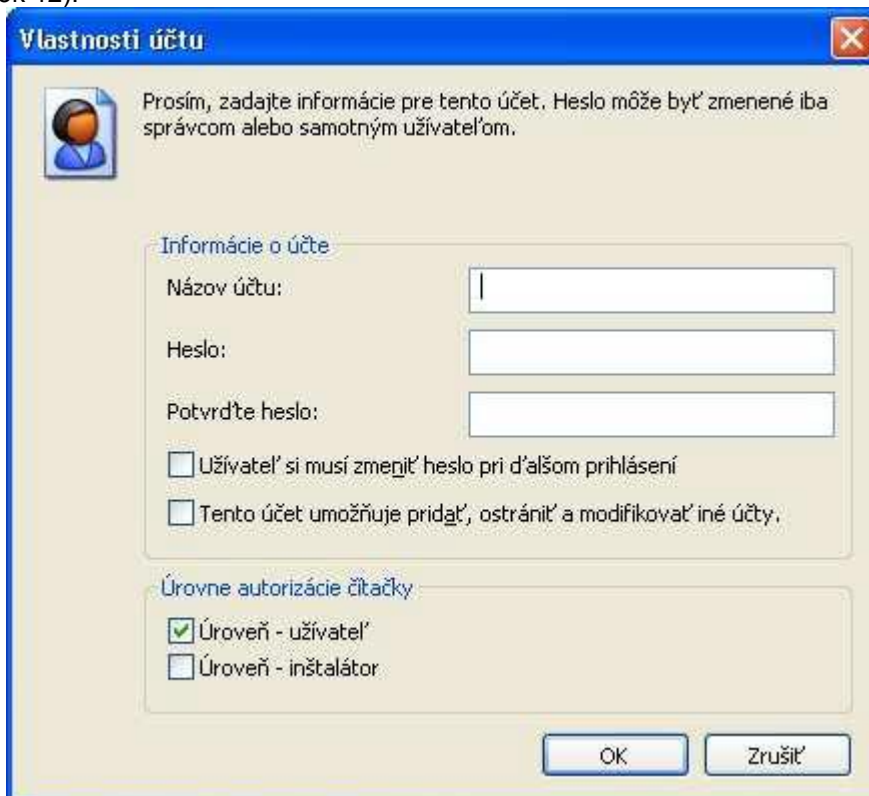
Vlastnosti účtu

Prosím, zadajte informácie pre tento účet. Heslo môže byť zmenené iba správcom alebo samotným užívateľom.

Informácie o účte

Názov účtu:

Heslo:

Potvrďte heslo:

Užívateľ si musí zmeniť heslo pri ďalšom prihlásení

Tento účet umožňuje pridať, ostrániť a modifikovať iné účty.

Úrovne autorizácie čítačky

Úroveň - užívateľ

Úroveň - inštalátor

OK

Zrušiť